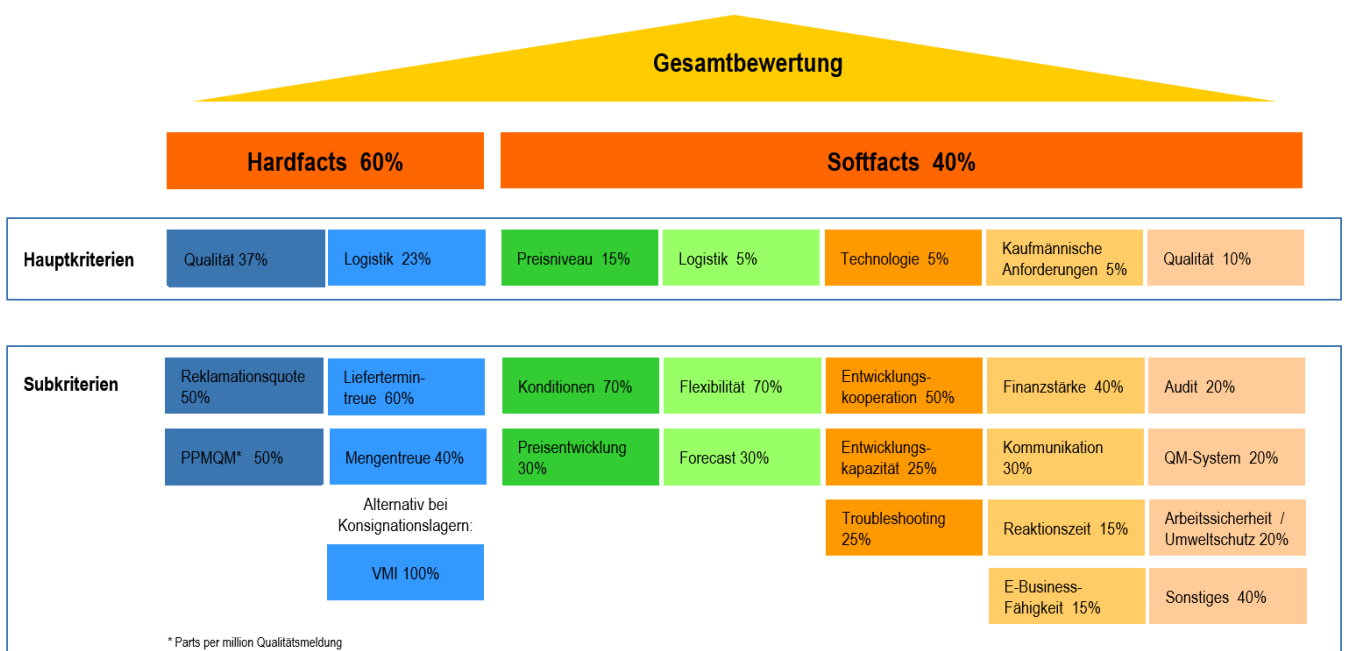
Gesamtbewertung

Hardfacts 60%

Softfacts 40%

Hauptkriterien

Qualität 37%

Logistik 23%

Preisniveau 15%

Logistik 5%

Technologie 5%

Kaufmännische Anforderungen 5%

Qualität 10%

Subkriterien

Reklamationsquote 50%

Liefertermintreue 60%

Konditionen 70%

Flexibilität 70%

Entwicklungskooperation 50%

Finanzstärke 40%

Audit 20%

PPMQM* 50%

Mengentreue 40%

Preisentwicklung 30%

Forecast 30%

Entwicklungskapazität 25%

Kommunikation 30%

QM-System 20%

Alternativ bei Konsignationslagern:

Troubleshooting 25%

Reaktionszeit 15%

Arbeitssicherheit / Umweltschutz 20%

VMI 100%

E-Business-Fähigkeit 15%

Sonstiges 40%

* Parts per million Qualitätsmeldung